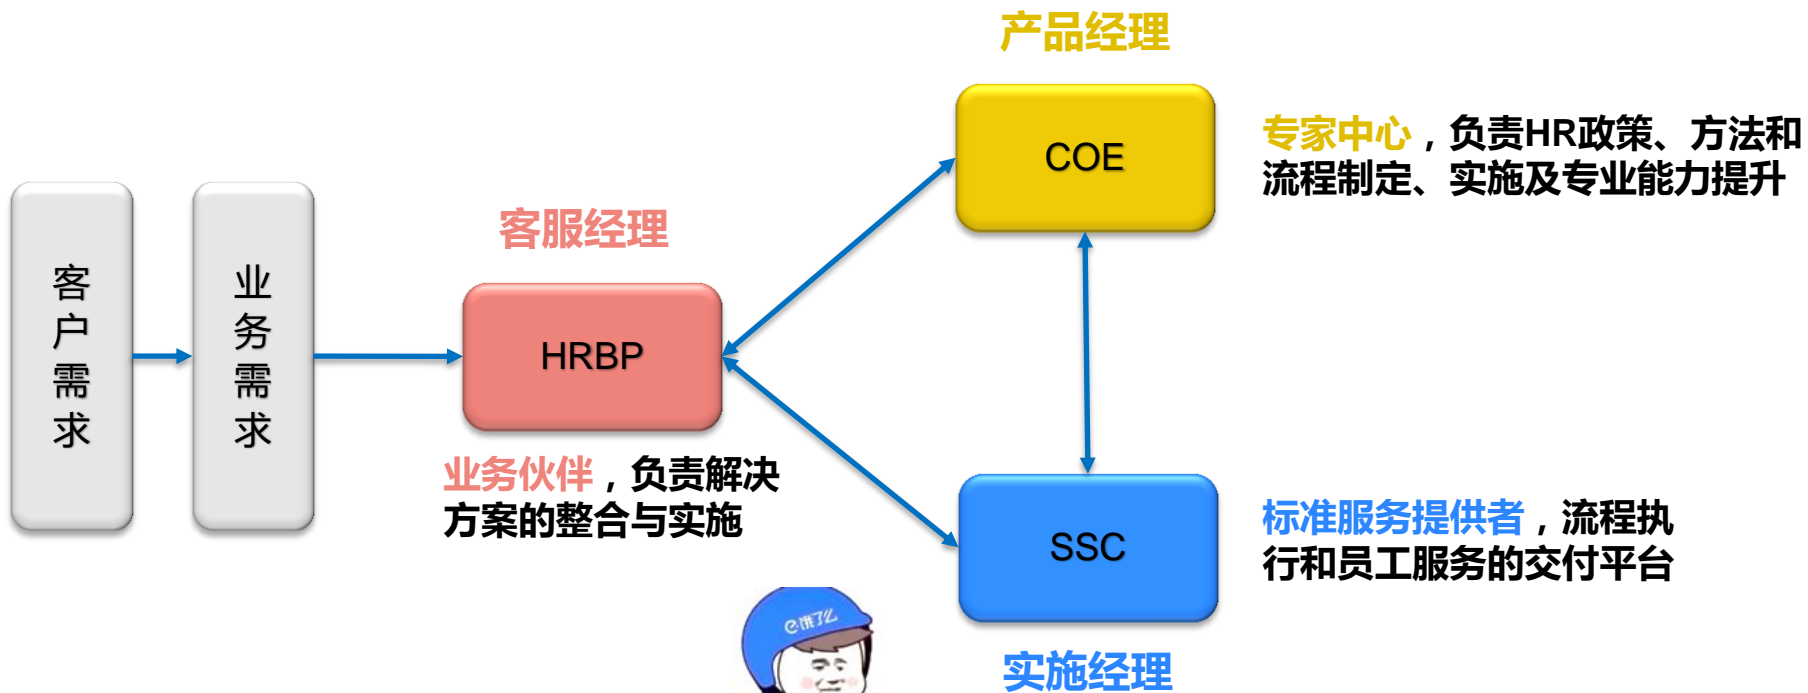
客户需求

业务需求

客服经理

HRBP

业务伙伴，负责解决方案的整合与实施

产品经理

COE

专家中心，负责HR政策、方法和流程制定、实施及专业能力提升

SSC

标准服务提供者，流程执行和员工服务的交付平台

实施经理

e饿了么